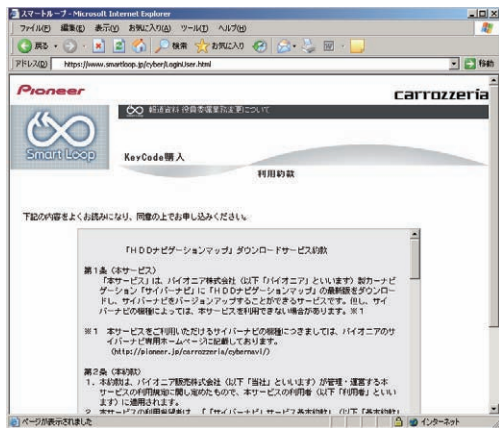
スマートループ - Microsoft Internet Explorer

ファイル(F) 編集(E) 表示(V) お気に入り(A) ツール(T) ヘルプ(H)

戻る · 検索 お気に入り

アドレス(D) https://www.smartloop.jp/cyber/LoginUser.html 移動

Pioneer carrozzeria

通信料金 従量制課金方法変更について

Smart Loop

KeyCode購入

利用約款

下記の内容をよくお読みになり、同意の上でお申し込みください。

「HDDナビゲーションマップ」ダウンロードサービス約款

第1条（本サービス）
「本サービス」は、パイオニア株式会社（以下「パイオニア」といいます）製カーナビゲーション「サイバーナビ」に「HDDナビゲーションマップ」の最新版をダウンロードし、サイバーナビをバージョンアップすることができるサービスです。但し、サイバーナビの機種によっては、本サービスを利用できない場合があります。※1

※1 本サービスをご利用いただけるサイバーナビの機種につきましては、パイオニアのサイバーナビ専用ホームページに記載しております。
(http://pioneer.jp/carrozzeria/cybernavi/)

第2条（本約款）
1．本約款は、パイオニア販売株式会社（以下「当社」といいます）が管理・運営する本サービスの利用条件に関し定めたもので、本サービスの利用者（以下「利用者」といいます）に適用されます。
2．本サービスの利用者資格は、「『サイバーナビ』サービス基本約款」（以下「基本約款」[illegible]

ページが表示されました インターネット